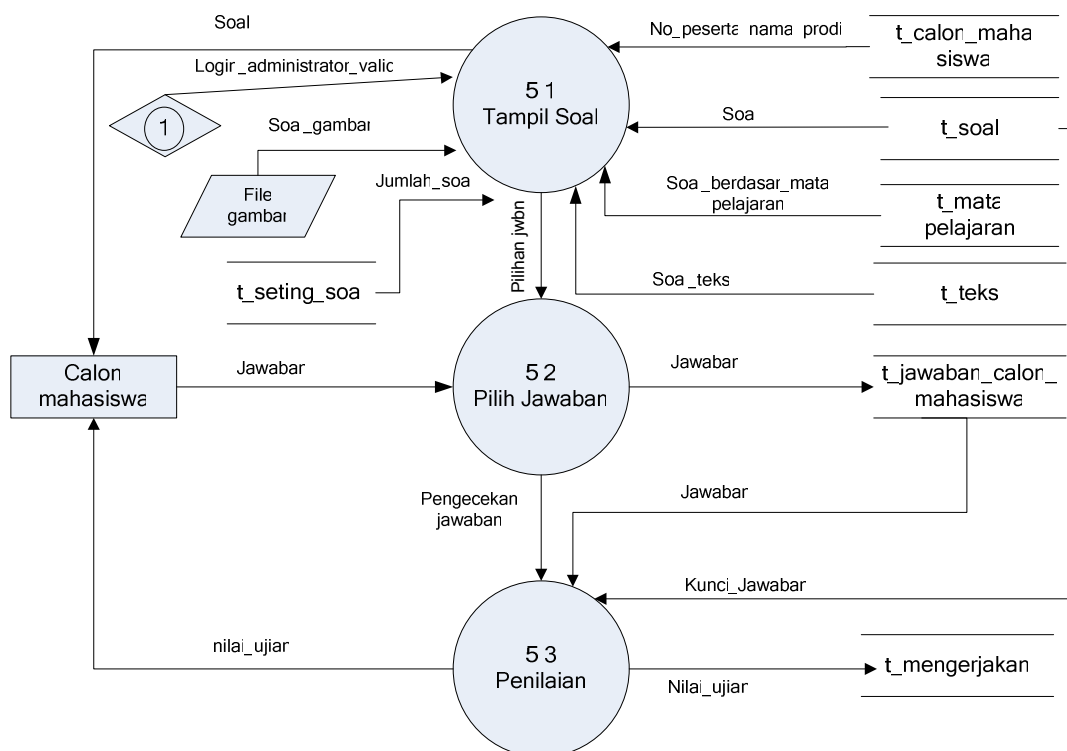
Soal

Logir_administrator_valic

1

Soa_gambai

File gambai

Jumlah_soa

t_seting_soa

5 1
Tampil Soal

No_peserta nama prodi

t_calon_maha siswa

Soa

t_soal

Soa_berdasar_mata pelajaran

t_mata pelajaran

Soa_teks

t_teks

Pilihan jwbn

Calon mahasiswa

Jawabar

5 2
Pilih Jawaban

Jawabar

t_jawaban_calon mahasiswa

Pengecekan jawaban

Jawabar

Kunci_Jawabar

nilai_ujiar

5 3
Penilaian

Nilai_ujiar

t_mengerjakan